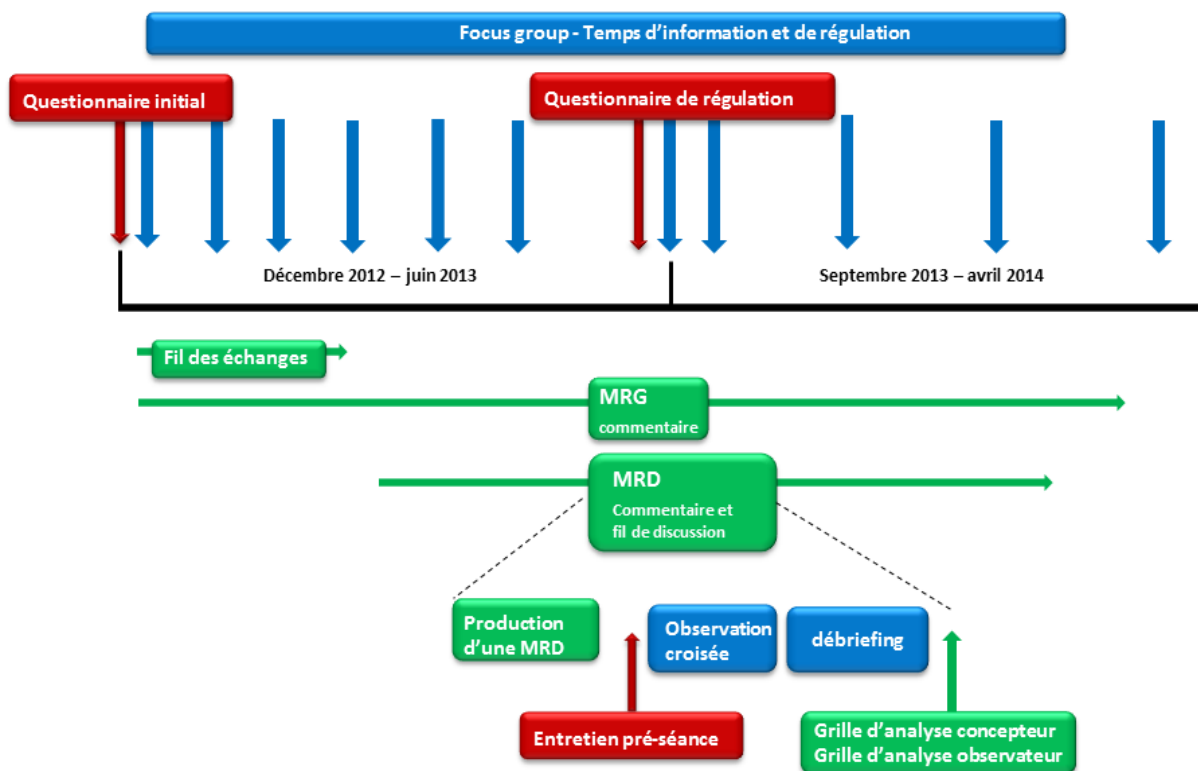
Focus group - Temps d'information et de régulation

Questionnaire initial

Questionnaire de régulation

Décembre 2012 – juin 2013

Septembre 2013 – avril 2014

Fil des échanges

MRG
commentaire

MRD
Commentaire et fil de discussion

Production d'une MRD

Observation croisée

débriefing

Entretien pré-séance

Grille d'analyse concepteur
Grille d'analyse observateur